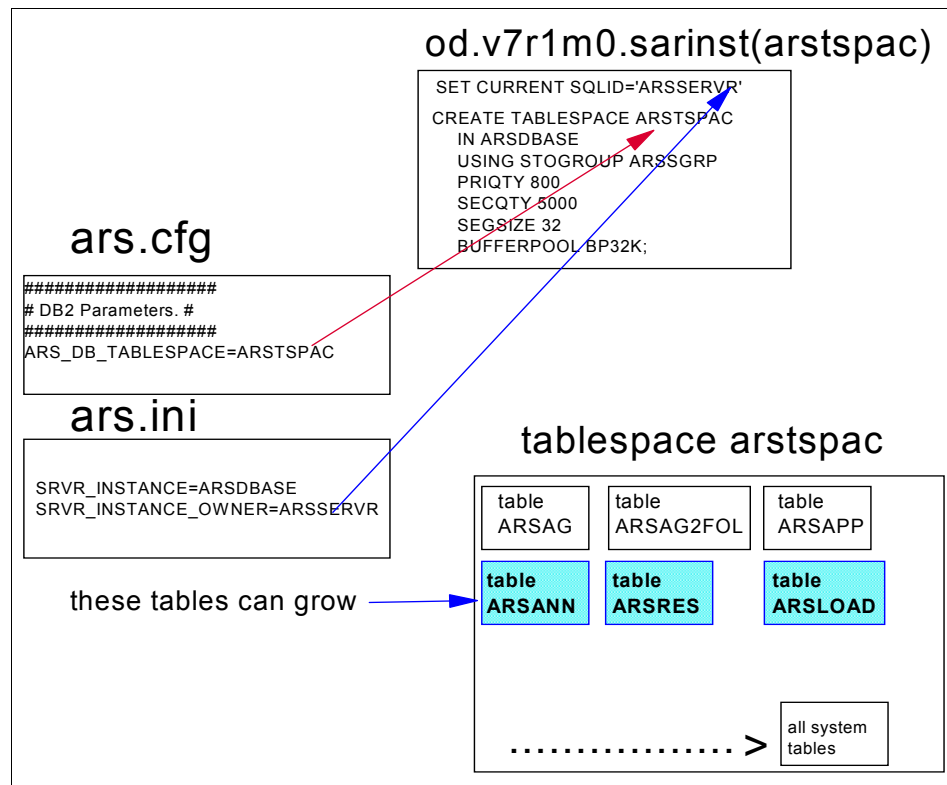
od.v7r1m0.sarinst(arstspac)

SET CURRENT SQLID='ARSSERVR'

CREATE TABLESPACE ARSTSPAC
IN ARSDBASE
USING STOGROUP ARSSGRP
PRIQTY 800
SECQTY 5000
SEGSIZE 32
BUFFERPOOL BP32K;

ars.cfg

###################
# DB2 Parameters. #
###################
ARS_DB_TABLESPACE=ARSTSPAC

ars.ini

SRVR_INSTANCE=ARSDBASE
SRVR_INSTANCE_OWNER=ARSSERVR

tablespace arstspac

table ARSAG

table ARSAG2FOL

table ARSAPP

table ARSANN

table ARSRES

table ARSLOAD

these tables can grow

................ >

all system tables